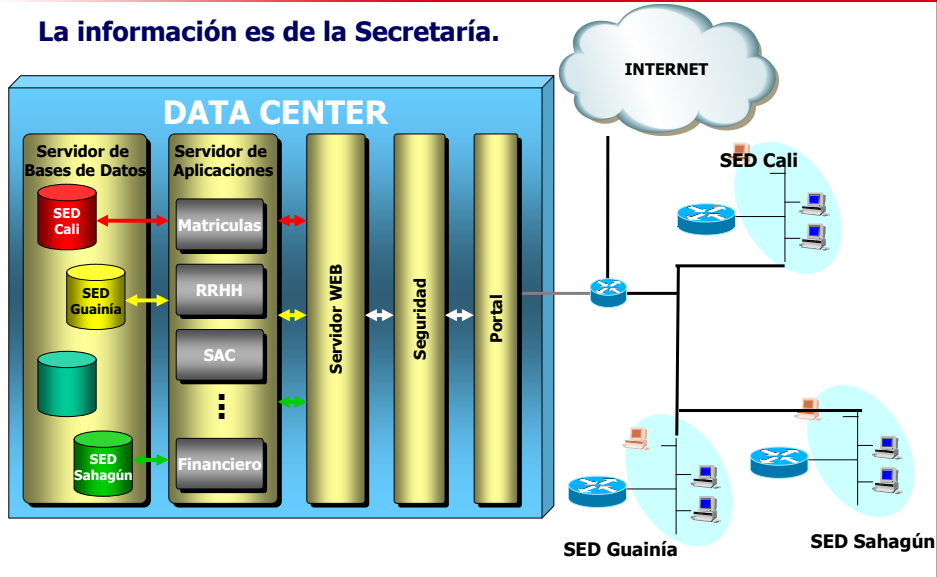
La información es de la Secretaría.

DATA CENTER

Servidor de Bases de Datos

SED Cali

SED Guainía

SED Sahagún

Servidor de Aplicaciones

Matriculas

RRHH

SAC

⋮

Financiero

Servidor WEB

Seguridad

Portal

INTERNET

SED Cali

SED Guainía

SED Sahagún